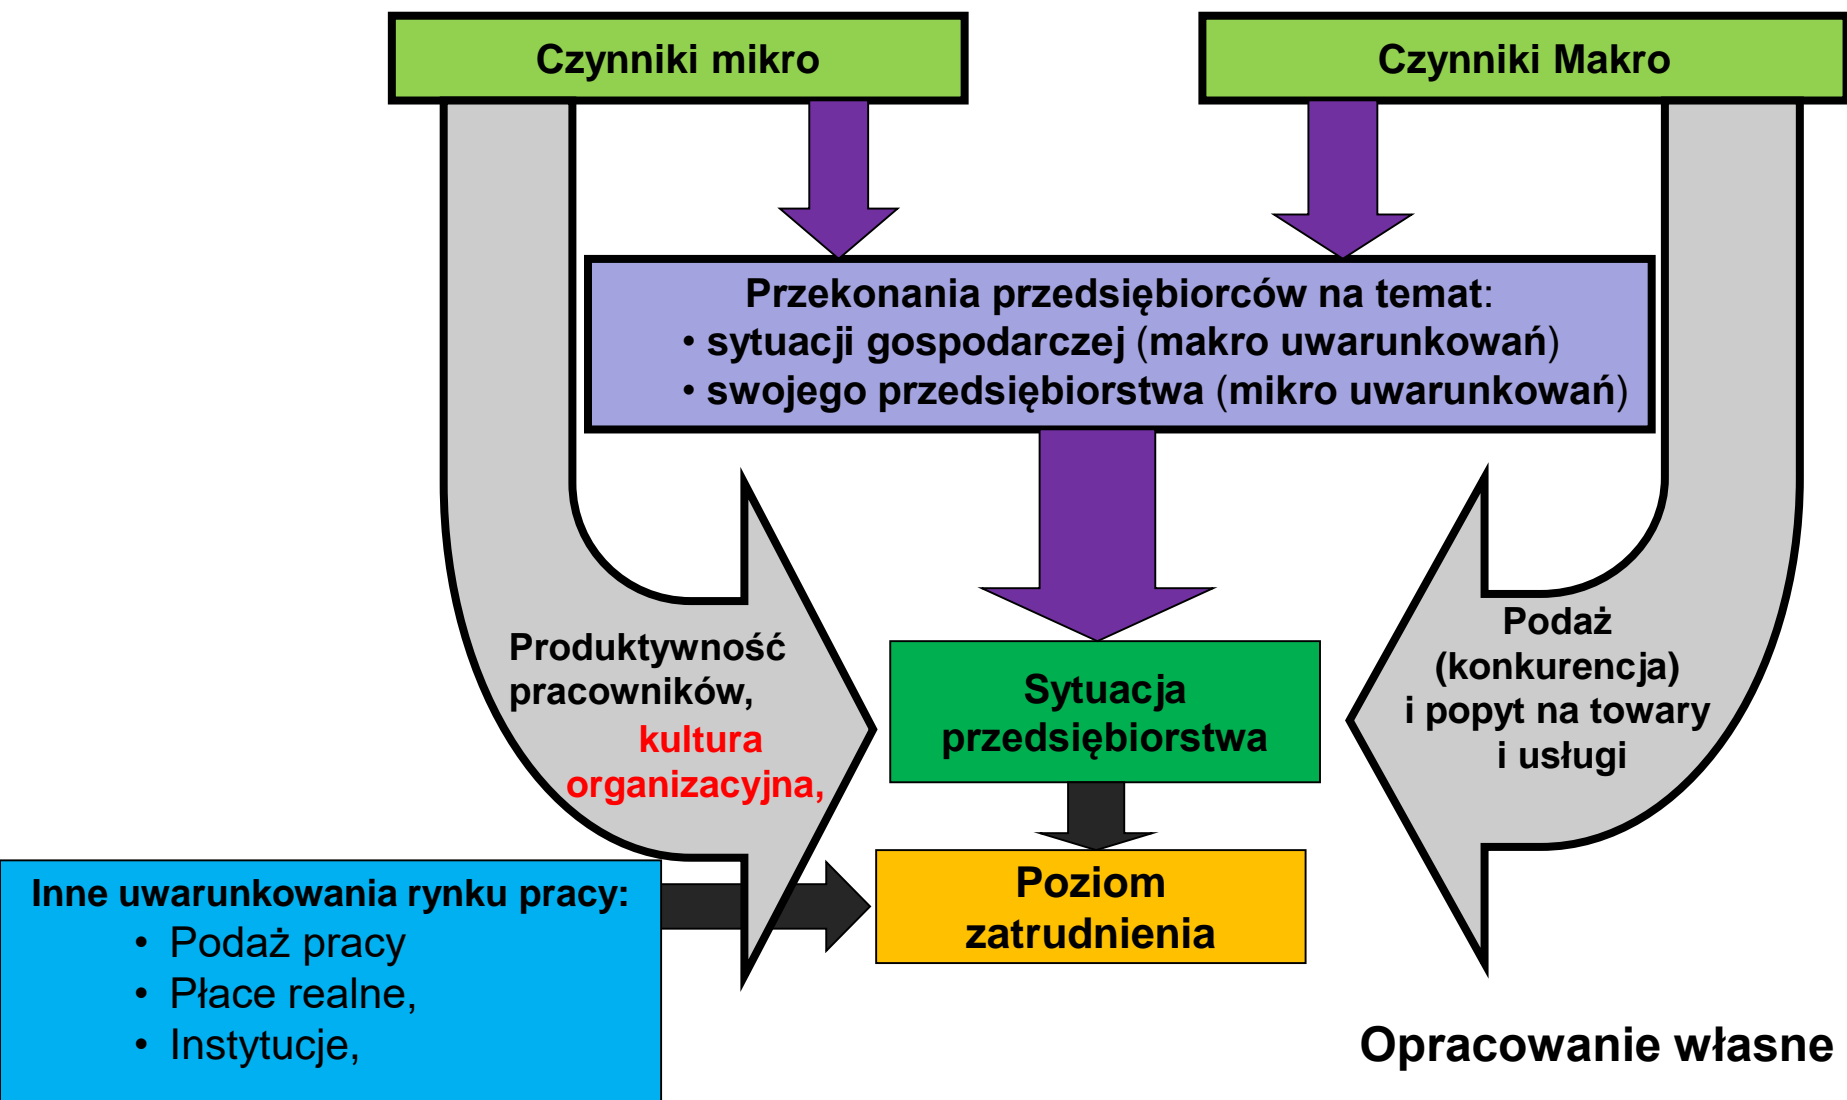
Czynniki mikro

Czynniki Makro

Przekonania przedsiębiorców na temat:
• sytuacji gospodarczej (makro uwarunkowań)
• swojego przedsiębiorstwa (mikro uwarunkowań)

Produktywność pracowników, kultura organizacyjna,

Sytuacja przedsiębiorstwa

Podaż (konkurencja) i popyt na towary i usługi

Poziom zatrudnienia

Inne uwarunkowania rynku pracy:
• Podaż pracy
• Płace realne,
• Instytucje,

Opracowanie własne